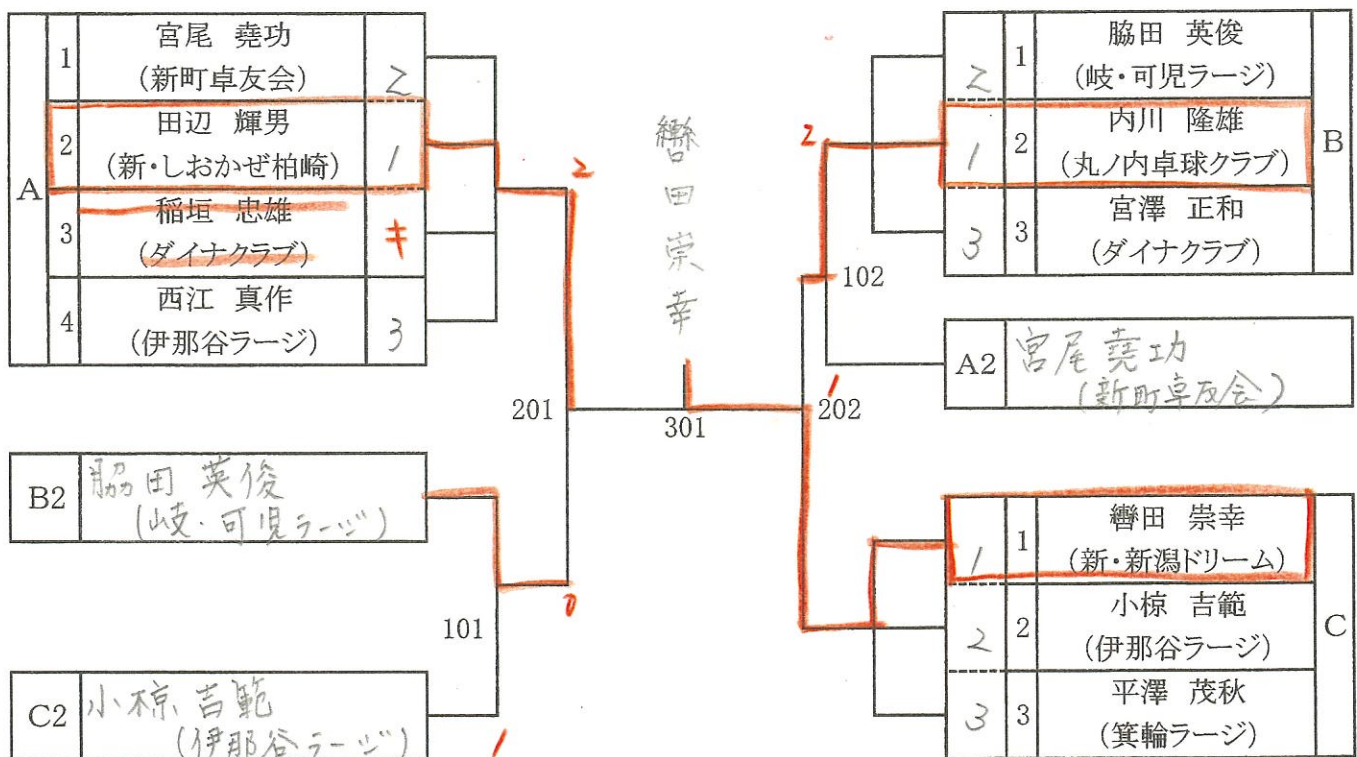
A
1 宮尾 堯功 (新町卓友会) 2
2 田辺 輝男 (新・しおかぜ柏崎) 1
3 稲垣 忠雄 (ダイナクラブ) キ
4 西江 真作 (伊那谷ラージ) 3

B2 脇田 英俊 (岐・可児ラージ)
C2 小椋 吉範 (伊那谷ラージ)

101
201
2
0
1

響田 崇幸

301

2
102
1
202

B
2 1 脇田 英俊 (岐・可児ラージ)
1 2 内川 隆雄 (丸ノ内卓球クラブ)
3 3 宮澤 正和 (ダイナクラブ)

A2 宮尾 堯功 (新町卓友会)

C
1 1 響田 崇幸 (新・新潟ドリーム)
2 2 小椋 吉範 (伊那谷ラージ)
3 3 平澤 茂秋 (箕輪ラージ)